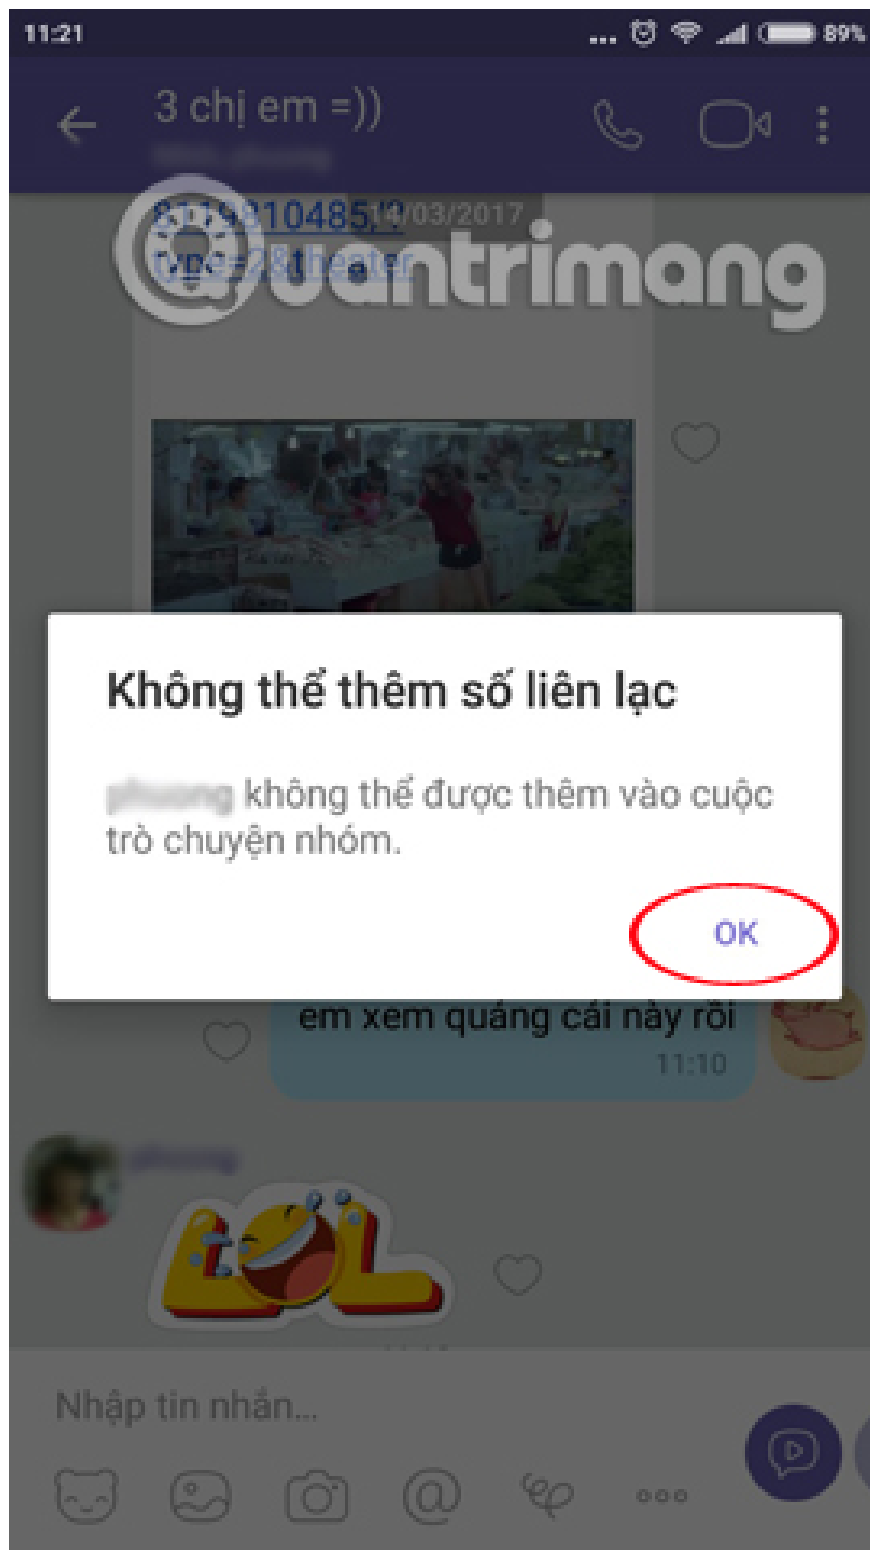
11:21 89%

3 chị em =))

&114810485&14/03/2017
type=2&theater

Quantrimang

Không thể thêm số liên lạc

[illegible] không thể được thêm vào cuộc trò chuyện nhóm.

OK

em xem quảng cái này rồi
11:10

LOL

Nhập tin nhắn...